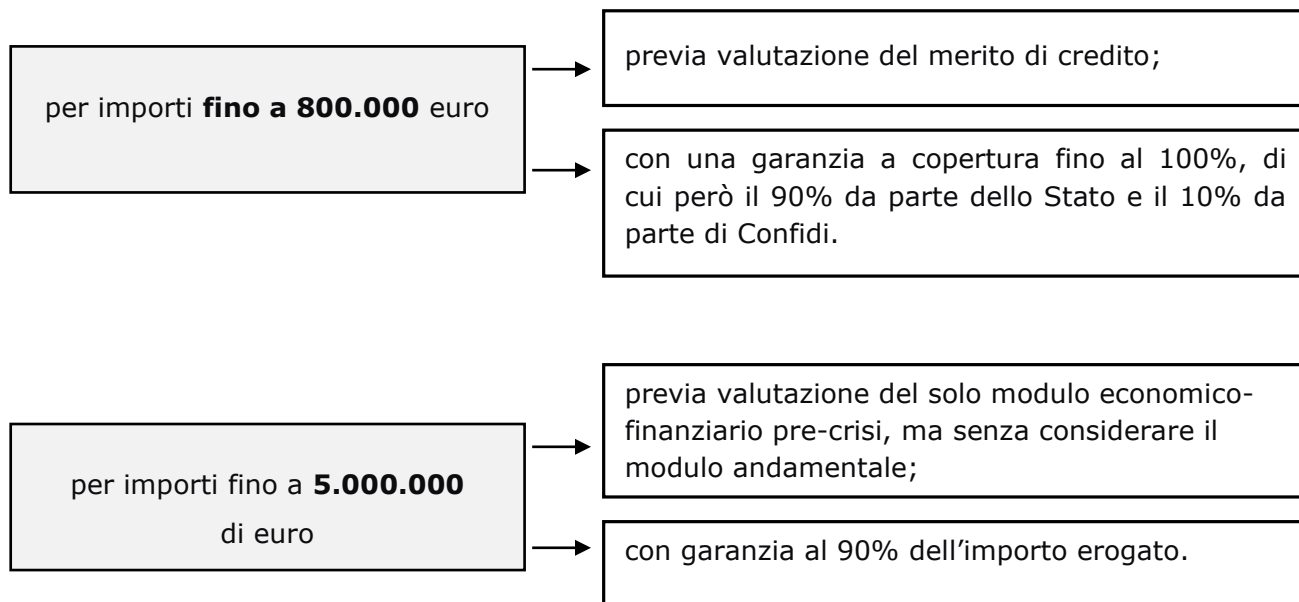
per importi **fino a 800.000** euro

previa valutazione del merito di credito;

con una garanzia a copertura fino al 100%, di cui però il 90% da parte dello Stato e il 10% da parte di Confidi.

per importi fino a **5.000.000** di euro

previa valutazione del solo modulo economico-finanziario pre-crisi, ma senza considerare il modulo andamentale;

con garanzia al 90% dell'importo erogato.